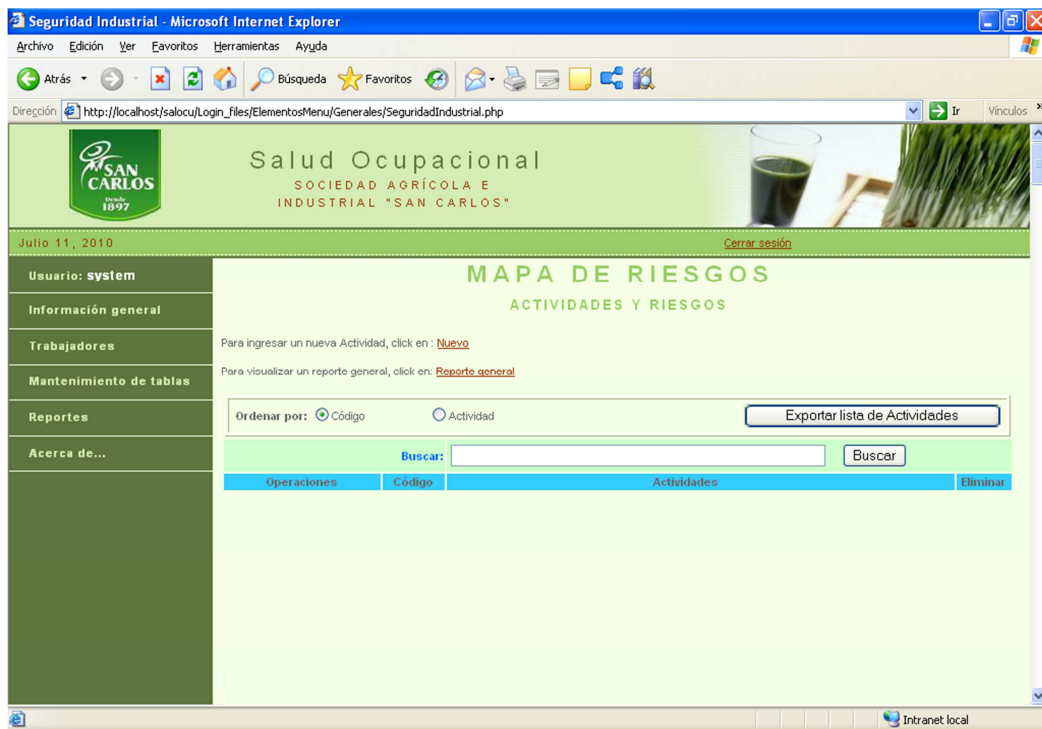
Seguridad Industrial - Microsoft Internet Explorer

Archivo Edición Ver Favoritos Herramientas Ayuda

Atrás Búsqueda Favoritos

Dirección http://localhost/salocu/Login_files/ElementosMenu/Generales/SeguridadIndustrial.php Ir Vínculos

SAN CARLOS Desde 1897

Salud Ocupacional
SOCIEDAD AGRÍCOLA E INDUSTRIAL "SAN CARLOS"

Julio 11, 2010

Cerrar sesión

Usuario: system

Información general

Trabajadores

Mantenimiento de tablas

Reportes

Acerca de...

MAPA DE RIESGOS

ACTIVIDADES Y RIESGOS

Para ingresar un nueva Actividad, click en : Nuevo

Para visualizar un reporte general, click en: Reporte general

Ordenar por: Código Actividad

Exportar lista de Actividades

Buscar:

Buscar

| Operaciones | Código | Actividades | Eliminar |
|---|---|---|---|

Intranet local